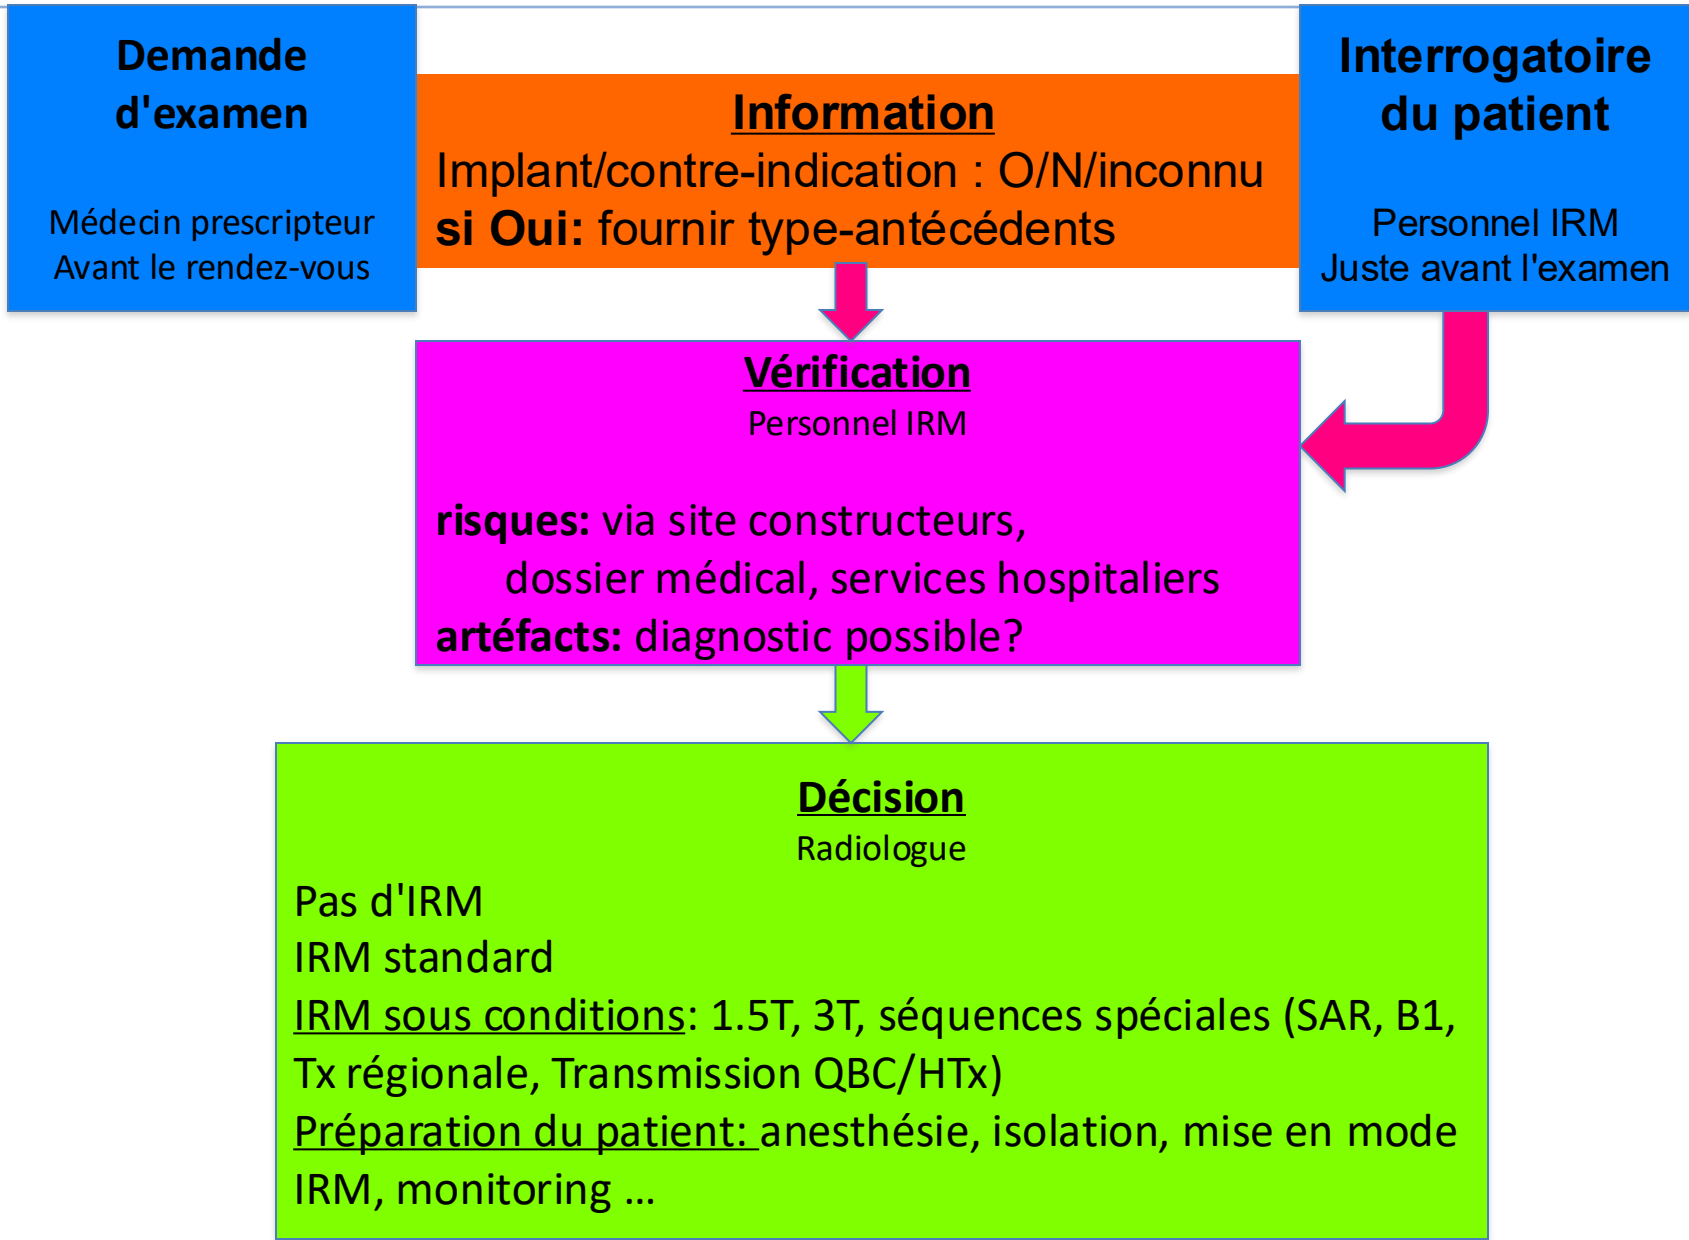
Demande d'examen

Médecin prescripteur
Avant le rendez-vous

Information
Implant/contre-indication : O/N/inconnu
si Oui: fournir type-antécédents

Interrogatoire du patient

Personnel IRM
Juste avant l'examen

Vérification
Personnel IRM

risques: via site constructeurs, dossier médical, services hospitaliers
artéfacts: diagnostic possible?

Décision
Radiologue

Pas d'IRM
IRM standard
IRM sous conditions: 1.5T, 3T, séquences spéciales (SAR, B1, Tx régionale, Transmission QBC/HTx)
Préparation du patient: anesthésie, isolation, mise en mode IRM, monitoring …